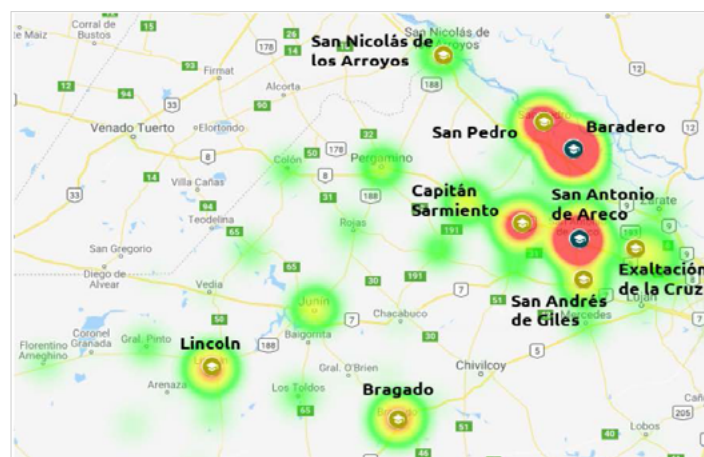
Corral de Bustos
15
San Nicolás de los Arroyos
San Nicolás de los Arroyos
26
14
178
93
Firmat
50
Alcorta
188
12
12
94
33
90
San Pedro
Baradero
Venado Tuerto
Elortondo
32
8
Colón
50
178
Pergamino
8
14
Villa Cañas
Capitán Sarmiento
San Antonio de Areco
Zarate
188
31
94
Teodelina
Rojas
65
191
San Gregorio
Diego de Alvear
65
Vedia
191
30
7
Exaltación de la Cruz
Luján
51
San Andrés de Giles
Mercedes
Junín
7
Chacabuco
Coronel Granada
Gral. Pinto
50
Florentino Ameghino
Lincoln
188
Baigorrita
5
Gral. O'Brien
Chivilcoy
Arenaza
Los Toldos
Bragado
65
51
40
Lobos
205
46